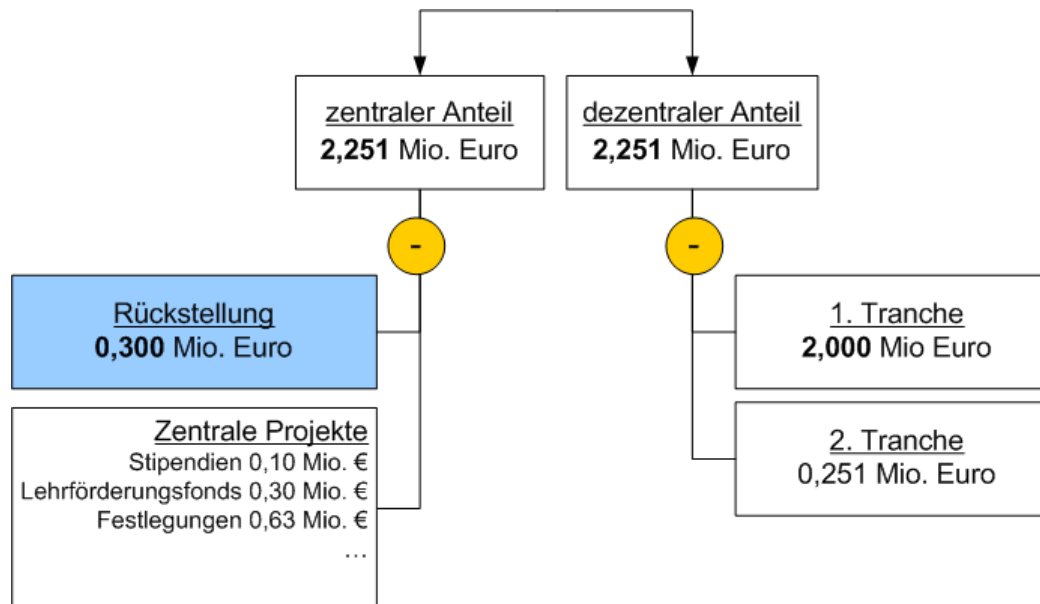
zentraler Anteil
**2,251** Mio. Euro

dezentraler Anteil
**2,251** Mio. Euro

-

-

Rückstellung
**0,300** Mio. Euro

1. Tranche
**2,000** Mio Euro

Zentrale Projekte
Stipendien 0,10 Mio. €
Lehrförderungsfonds 0,30 Mio. €
Festlegungen 0,63 Mio. €
...

2. Tranche
0,251 Mio. Euro